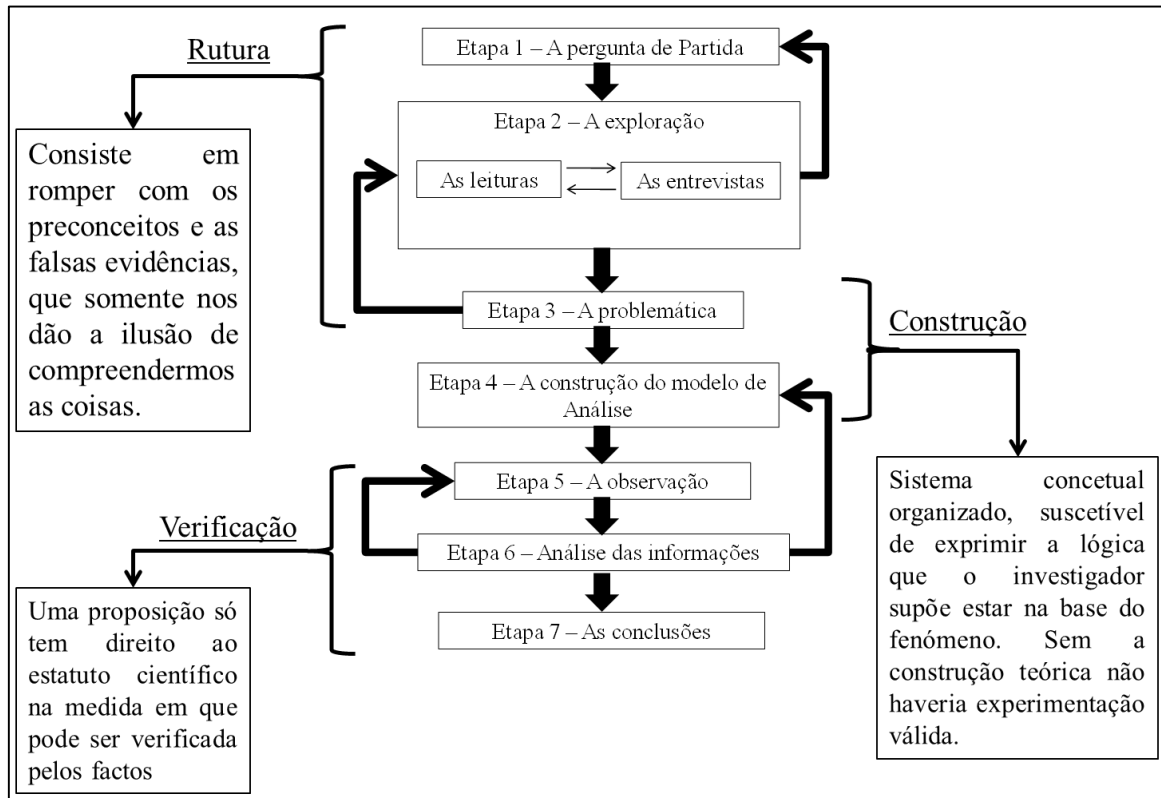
Rutura

Consiste em romper com os preconceitos e as falsas evidências, que somente nos dão a ilusão de compreendermos as coisas.

Etapa 1 – A pergunta de Partida

Etapa 2 – A exploração

As leituras

As entrevistas

Etapa 3 – A problemática

Construção

Etapa 4 – A construção do modelo de Análise

Sistema concetual organizado, suscetível de exprimir a lógica que o investigador supõe estar na base do fenómeno. Sem a construção teórica não haveria experimentação válida.

Verificação

Etapa 5 – A observação

Etapa 6 – Análise das informações

Etapa 7 – As conclusões

Uma proposição só tem direito ao estatuto científico na medida em que pode ser verificada pelos factos